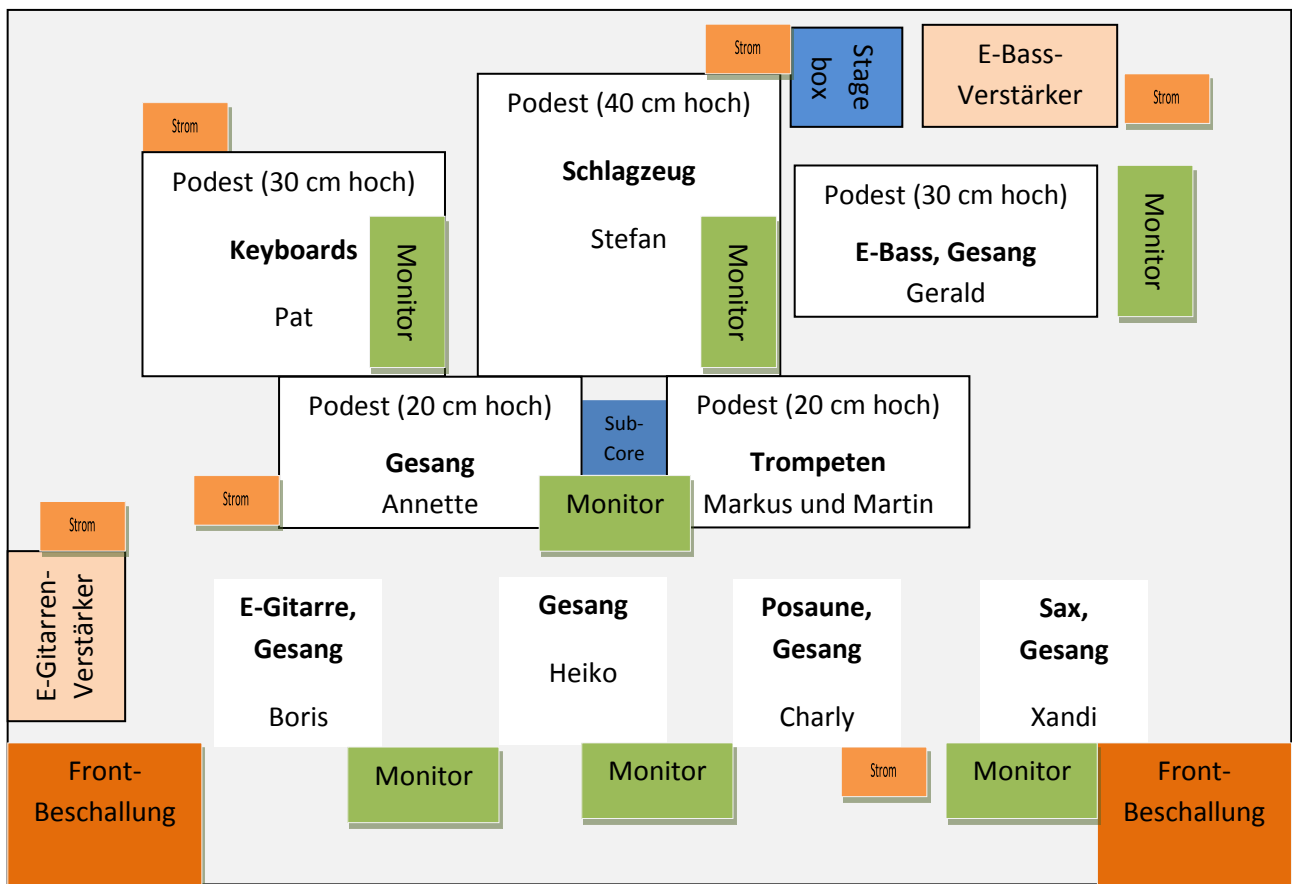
Strom

Stage box

E-Bass-Verstärker

Strom

Strom

Podest (40 cm hoch)

**Schlagzeug**

Stefan

Monitor

Podest (30 cm hoch)

**Keyboards**

Pat

Monitor

Podest (30 cm hoch)

**E-Bass, Gesang**

Gerald

Monitor

Podest (20 cm hoch)

**Gesang**

Annette

Sub-Core

Podest (20 cm hoch)

**Trompeten**

Markus und Martin

Strom

Monitor

Strom

E-Gitarren-Verstärker

**E-Gitarre, Gesang**

Boris

**Gesang**

Heiko

**Posaune, Gesang**

Charly

**Sax, Gesang**

Xandi

Front-Beschallung

Monitor

Monitor

Strom

Monitor

Front-Beschallung